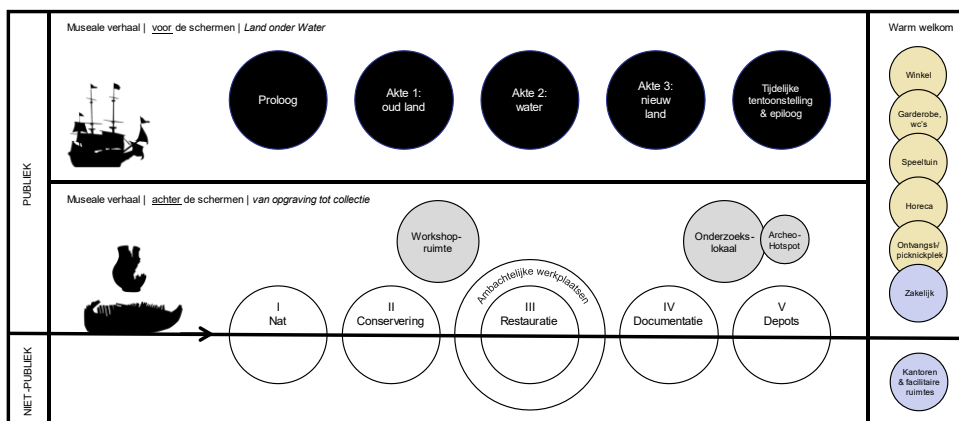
PUBLIEK

Museale verhaal | voor de schermen | *Land onder Water*

Proloog

Akte 1: oud land

Akte 2: water

Akte 3: nieuw land

Tijdelijke tentoonstelling & epiloog

Museale verhaal | achter de schermen | *van opgraving tot collectie*

Workshopruimte

Onderzoekslokaal

Archeo-Hotspot

Ambachtelijke werkplaatsen

I Nat

II Conservering

III Restauratie

IV Documentatie

V Depots

NIET-PUBLIEK

Warm welkom

Winkel

Garderobe, wc's

Speeltuin

Horeca

Ontvangst/picknickplek

Zakelijk

Kantoren & facilitaire ruimtes